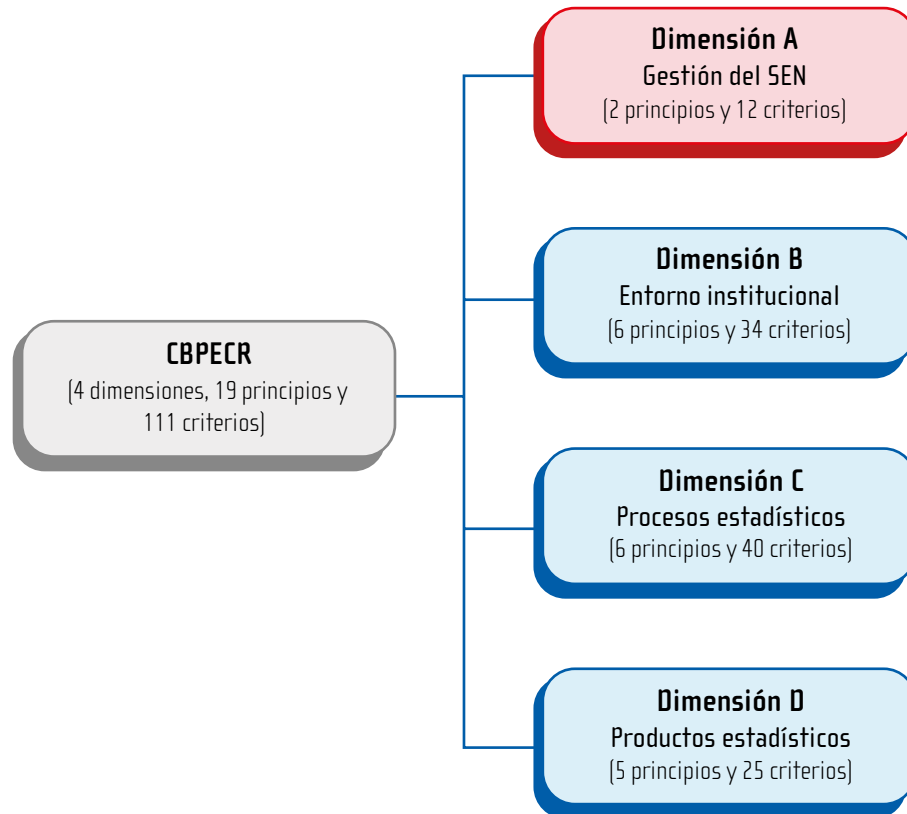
CBPECR
(4 dimensiones, 19 principios y 111 criterios)

Dimensión A
Gestión del SEN
(2 principios y 12 criterios)

Dimensión B
Entorno institucional
(6 principios y 34 criterios)

Dimensión C
Procesos estadísticos
(6 principios y 40 criterios)

Dimensión D
Productos estadísticos
(5 principios y 25 criterios)